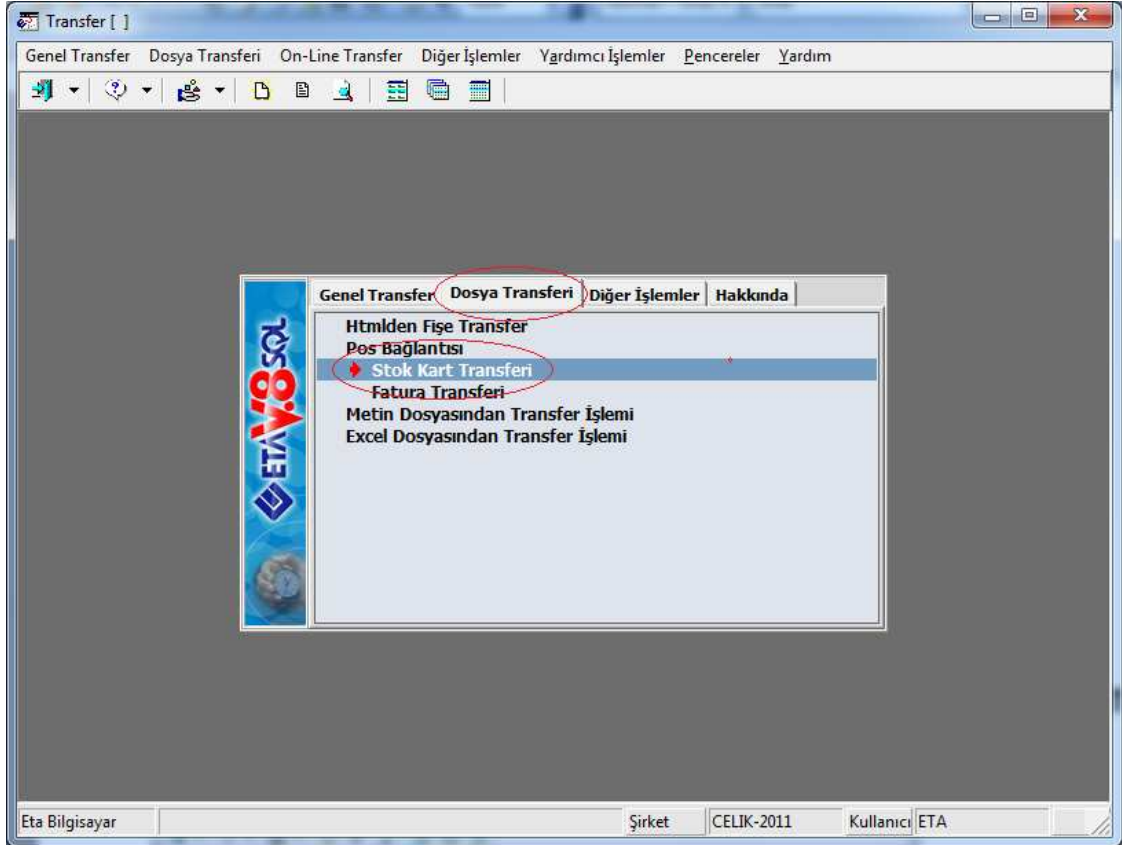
Transfer [ ]

Genel Transfer Dosya Transferi On-Line Transfer Diğer İşlemler Yardımcı İşlemler Pencereler Yardım

ETA V.8 SQL

Genel Transfer | Dosya Transferi | Diğer İşlemler | Hakkında

Htmlden Fişe Transfer
Pos Bağlantısı
Stok Kart Transferi
Fatura Transferi
Metin Dosyasından Transfer İşlemi
Excel Dosyasından Transfer İşlemi

Eta Bilgisayar | Şirket | CELIK-2011 | Kullanıcı | ETA